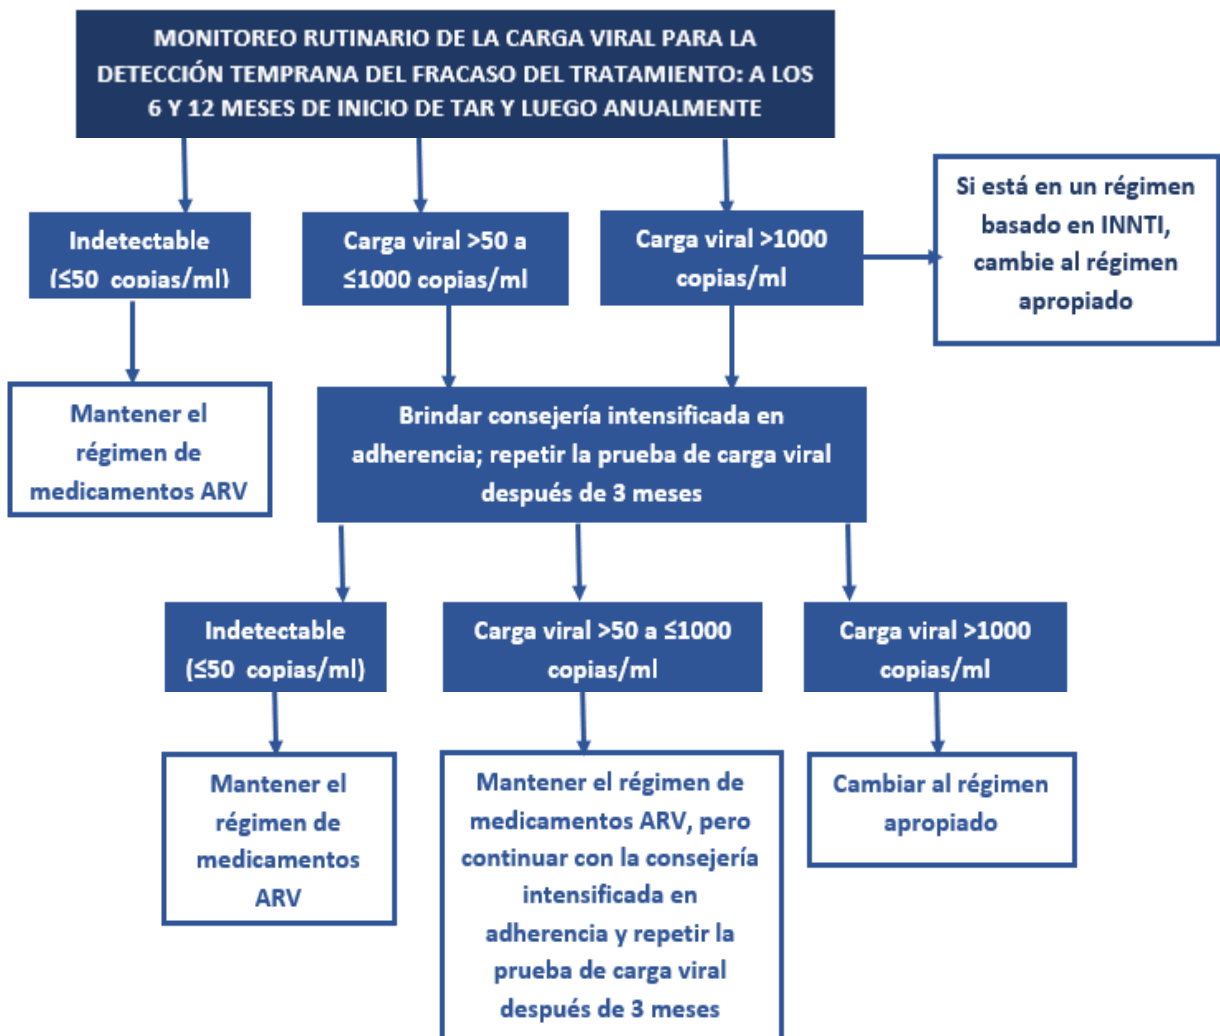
MONITOREO RUTINARIO DE LA CARGA VIRAL PARA LA DETECCIÓN TEMPRANA DEL FRACASO DEL TRATAMIENTO: A LOS 6 Y 12 MESES DE INICIO DE TAR Y LUEGO ANUALMENTE

Indetectable (≤50 copias/ml)

Carga viral >50 a ≤1000 copias/ml

Carga viral >1000 copias/ml

Si está en un régimen basado en INNTI, cambie al régimen apropiado

Mantener el régimen de medicamentos ARV

Brindar consejería intensificada en adherencia; repetir la prueba de carga viral después de 3 meses

Indetectable (≤50 copias/ml)

Carga viral >50 a ≤1000 copias/ml

Carga viral >1000 copias/ml

Mantener el régimen de medicamentos ARV

Mantener el régimen de medicamentos ARV, pero continuar con la consejería intensificada en adherencia y repetir la prueba de carga viral después de 3 meses

Cambiar al régimen apropiado